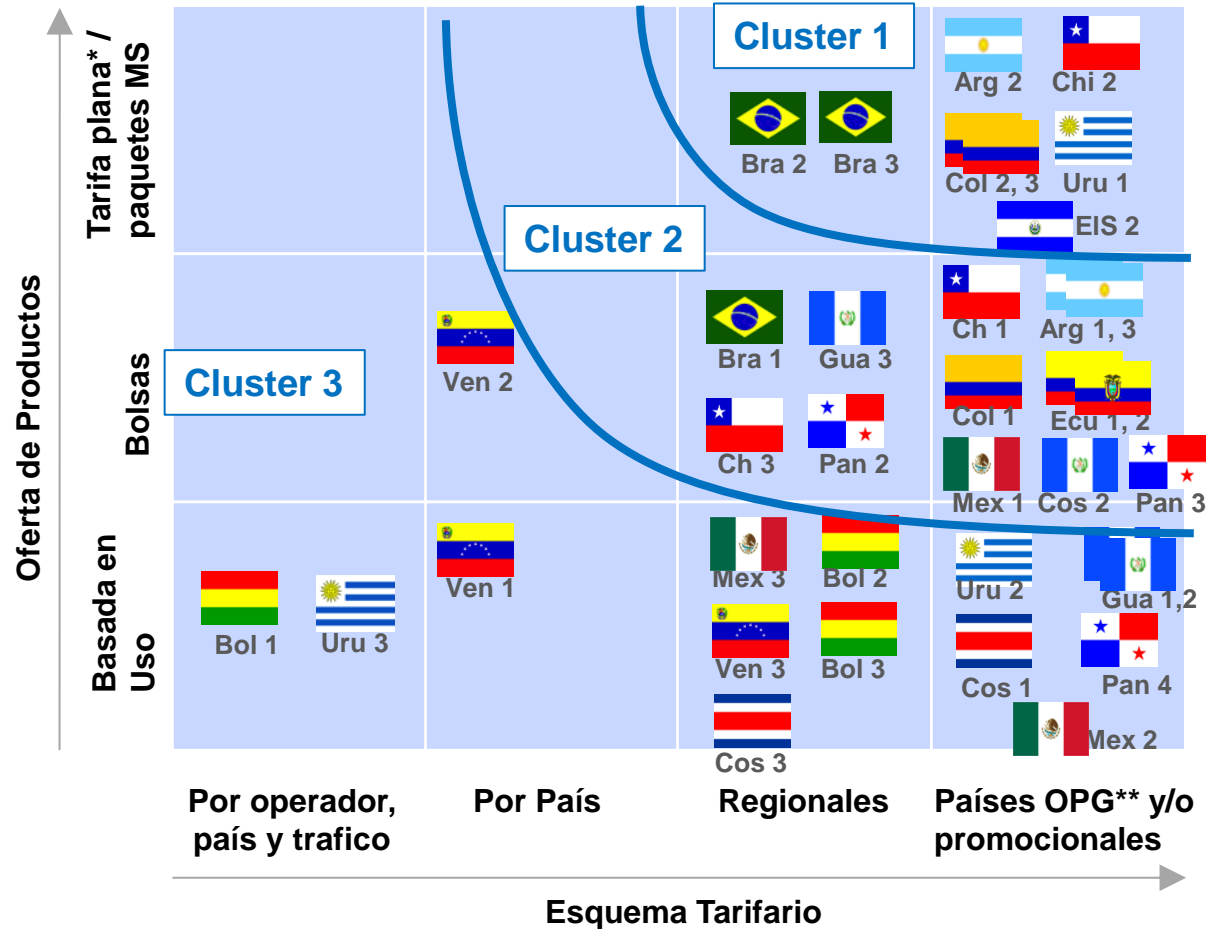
Oferta de Productos

Tarifa plana* / paquetes MS

Bolsas

Basada en Uso

Cluster 1

Cluster 2

Cluster 3

Arg 2
Chi 2
Bra 2
Bra 3
Col 2, 3
Uru 1
EIS 2

Ven 2
Bra 1
Gua 3
Ch 1
Arg 1, 3
Col 1
Ecu 1, 2
Ch 3
Pan 2
Mex 1
Cos 2
Pan 3

Bol 1
Uru 3
Ven 1
Mex 3
Bol 2
Uru 2
Gua 1,2
Ven 3
Bol 3
Cos 1
Pan 4
Cos 3
Mex 2

Por operador, país y trafico

Por País

Regionales

Países OPG** y/o promocionales

Esquema Tarifario